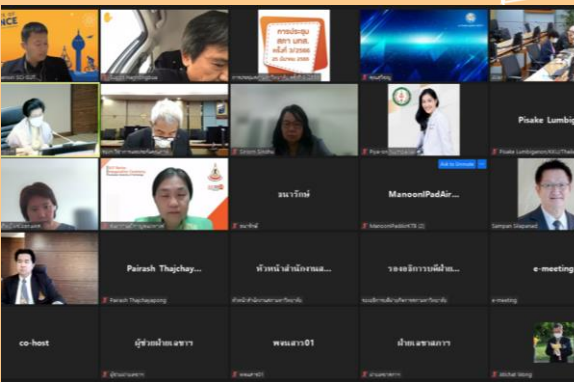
NCE

การประชุม สภา มศล. ครั้งที่ 3/2566 20 มีนาคม 2566

Srisom Sindhu

Pye-on

Ask to Unmute

Pisake Lumbiganon

Pisake Lumbiganon KKU/Thai

ธนารักษ์

ธนารักษ์

ManoonPadAir...

ManoonPadAirKTB (2)

Sampan Silapanad

Pairash Thajchay...

Pairash Thajchayapong

หัวหน้าสำนักงานส...

หัวหน้าสำนักงานสภามหาวิทยาลัย

รองอธิการบดีฝ่าย...

รองอธิการบดีฝ่ายกิจการพิเศษมหาวิทยาลัย

e-meeting

e-meeting

co-host

ผู้ช่วยเลขานุการ

ผู้ช่วยเลขานุการ

พจนสาร01

พจนสาร01

ฝ่ายเลขาสภา

ฝ่ายเลขาสภา

Michel Siong